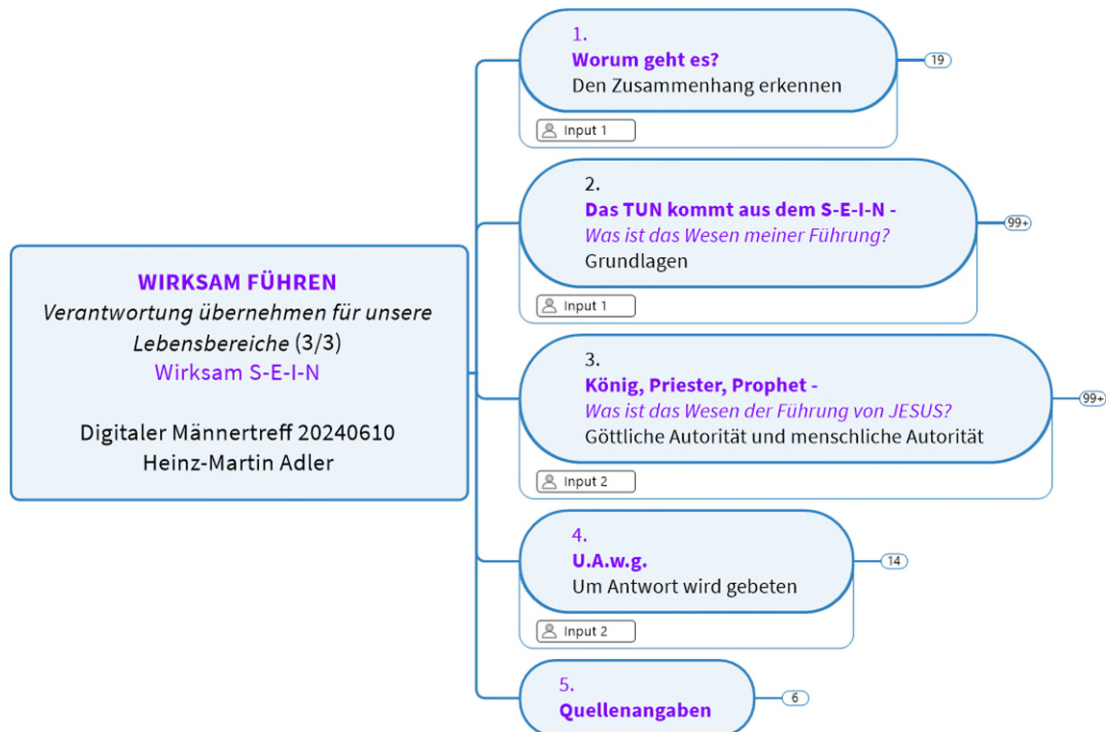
WIRKSAM FÜHREN
Verantwortung übernehmen für unsere Lebensbereiche (3/3)
Wirksam S-E-I-N

Digitaler Männertreff 20240610
Heinz-Martin Adler

1.
Worum geht es?
Den Zusammenhang erkennen
19
Input 1

2.
Das TUN kommt aus dem S-E-I-N -
Was ist das Wesen meiner Führung?
Grundlagen
99+
Input 1

3.
König, Priester, Prophet -
Was ist das Wesen der Führung von JESUS?
Göttliche Autorität und menschliche Autorität
99+
Input 2

4.
U.A.w.g.
Um Antwort wird gebeten
14
Input 2

5.
Quellenangaben
6